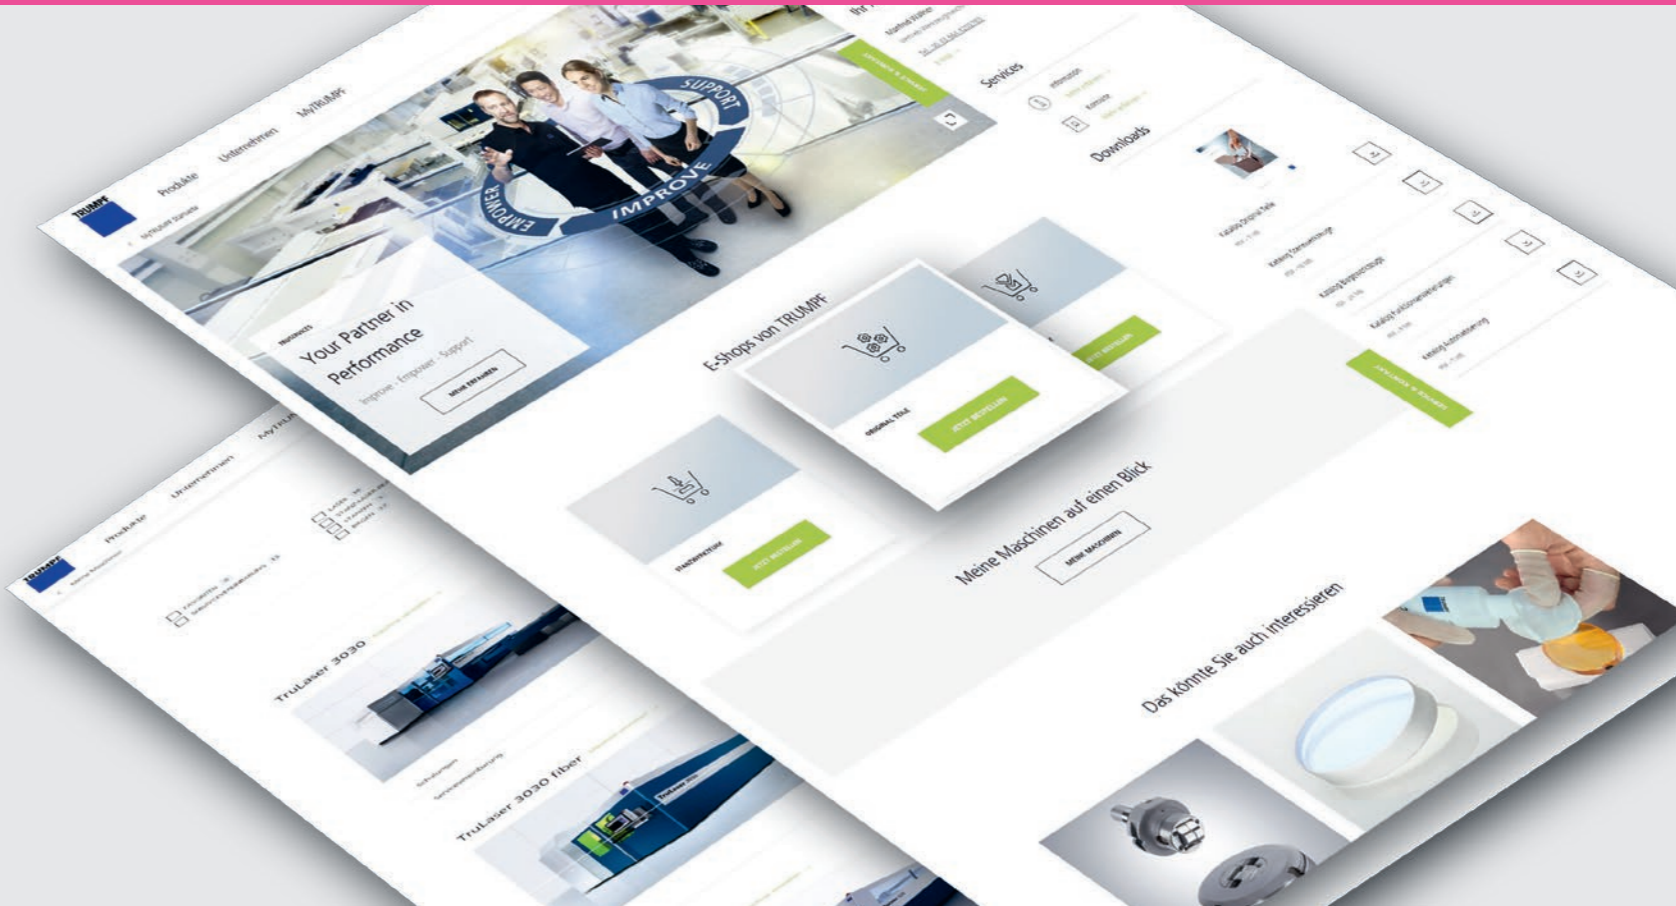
TRUMPF

Produkte

Unternehmen

MyTRUMPF

SUPPORT

IMPROVE

EMPOWER

Your Partner in Performance

Improve · Empower · Support

MEHR ERFAHREN

Services

Downloads

E-Shops von TRUMPF

ORIGINAL TEILE

JETZT BESTELLEN

STANZWERKZEUGE

JETZT BESTELLEN

JETZT BESTELLEN

Meine Maschinen auf einen Blick

MEINE MASCHINEN

Das könnte Sie auch interessieren

TRUMPF

Produkte

Unternehmen

MyTRUMPF

TruLaser 3030

TruLaser 3030 fiber